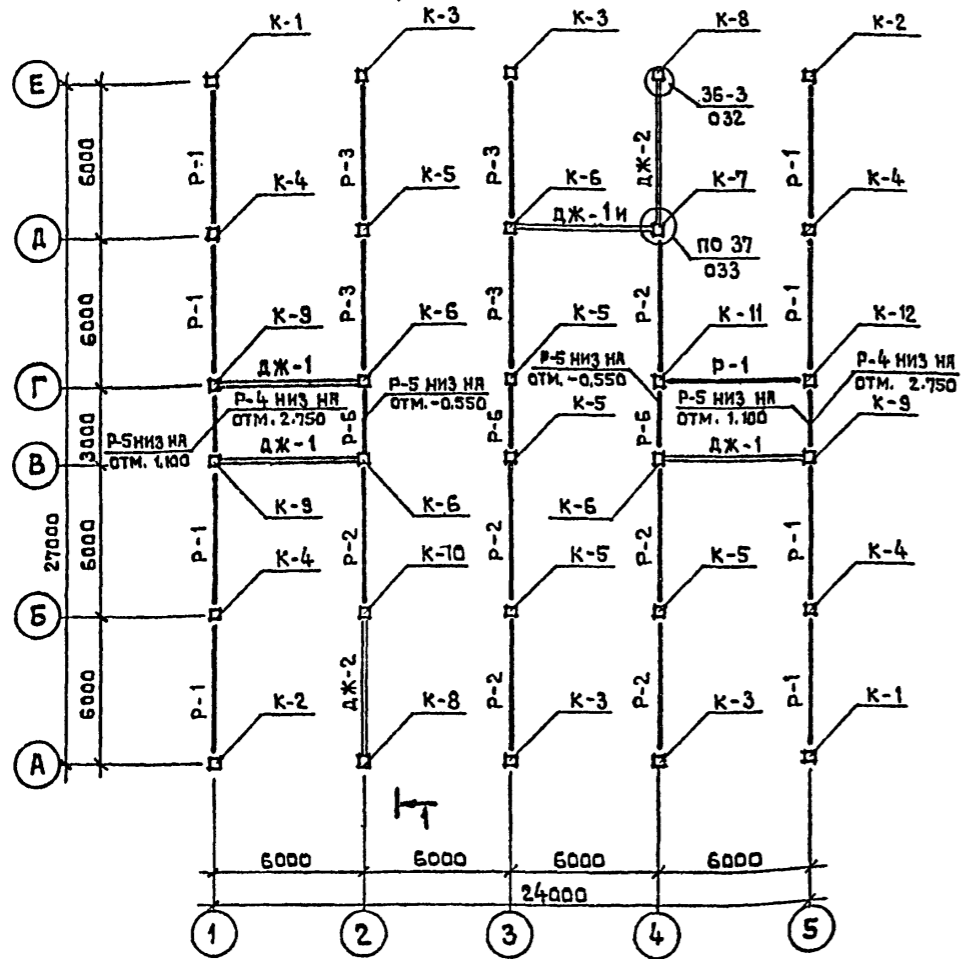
К-1
К-3
К-3
К-8
К-2
Е
36-3
032
6000
Р-1
Р-3
Р-3
ДЖ-2
Р-1
К-4
К-5
К-6
К-7
К-4
ДЖ-1И
Д
ПО 37
033
6000
Р-1
Р-3
Р-3
Р-2
Р-1
К-9
К-6
К-5
К-11
К-12
ДЖ-1
Р-5 НИЗ НА ОТМ. -0,550
Р-1
Р-4 НИЗ НА ОТМ. 2.750
Г
Р-4 НИЗ НА ОТМ. 2.750
Р-5 НИЗ НА ОТМ. -0.550
К-5
Р-5 НИЗ НА ОТМ. 1.100
К-9
3000
Р-5НИЗ НА ОТМ. 1.100
Р-6
Р-6
Р-6
ДЖ-1
ДЖ-1
В
27000
6000
К-9
К-6
К-6
Р-1
Р-2
Р-2
Р-2
Р-1
К-4
К-10
К-5
К-5
К-4
Б
6000
Р-1
ДЖ-2
Р-2
Р-2
Р-1
К-2
К-8
К-3
К-3
К-1
А
1
6000
6000
6000
6000
24000
1
2
3
4
5